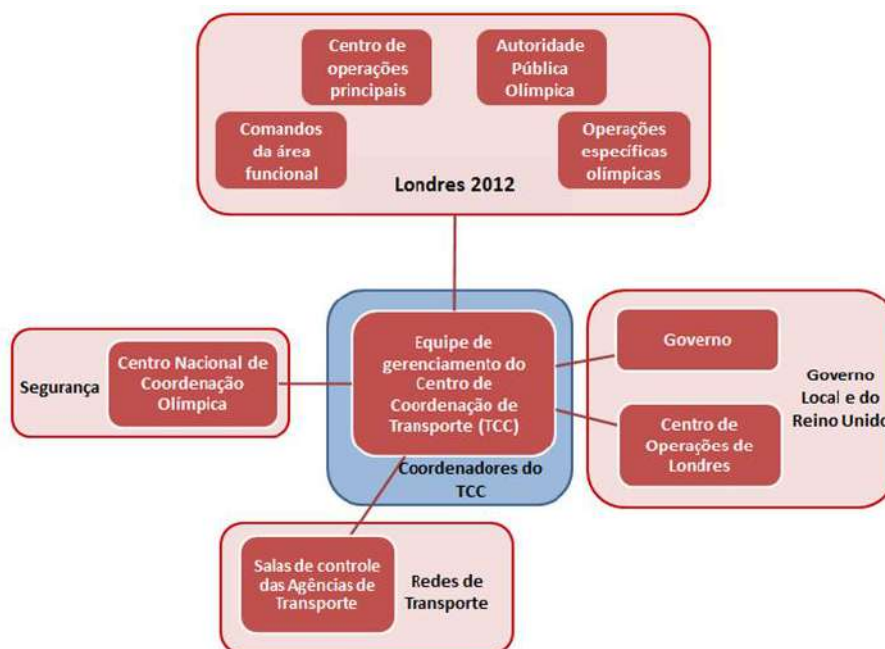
Centro de operações principais

Autoridade Pública Olímpica

Comandos da área funcional

Operações específicas olímpicas

Londres 2012

Segurança

Centro Nacional de Coordenação Olímpica

Equipe de gerenciamento do Centro de Coordenação de Transporte (TCC)

Coordenadores do TCC

Governo

Centro de Operações de Londres

Governo Local e do Reino Unido

Salas de controle das Agências de Transporte

Redes de Transporte